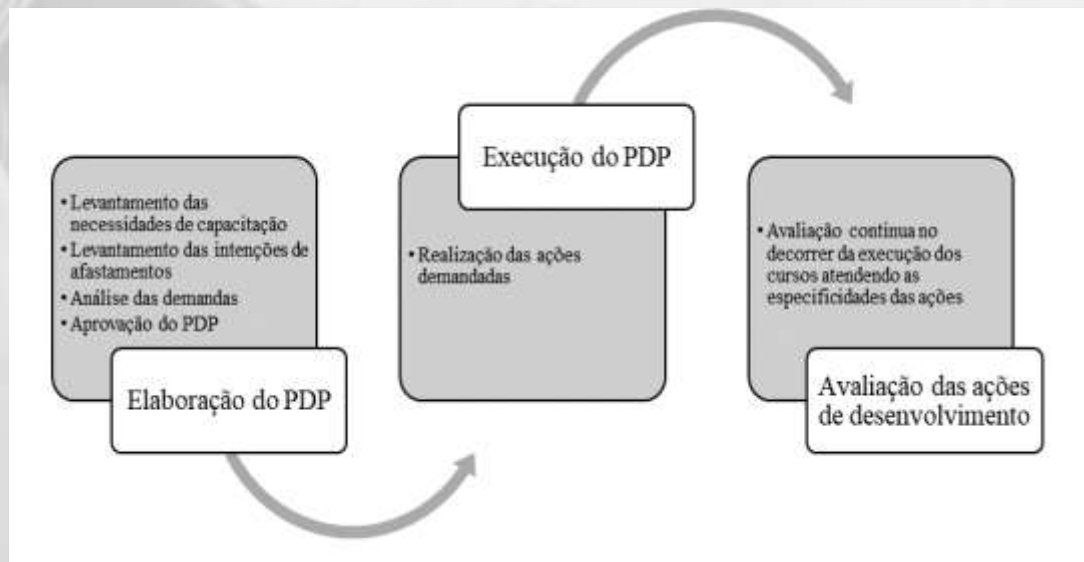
• Levantamento das necessidades de capacitação
• Levantamento das intenções de afastamentos
• Análise das demandas
• Aprovação do PDP

Elaboração do PDP

Execução do PDP

• Realização das ações demandadas

• Avaliação continua no decorrer da execução dos cursos atendendo as especificidades das ações

Avaliação das ações de desenvolvimento